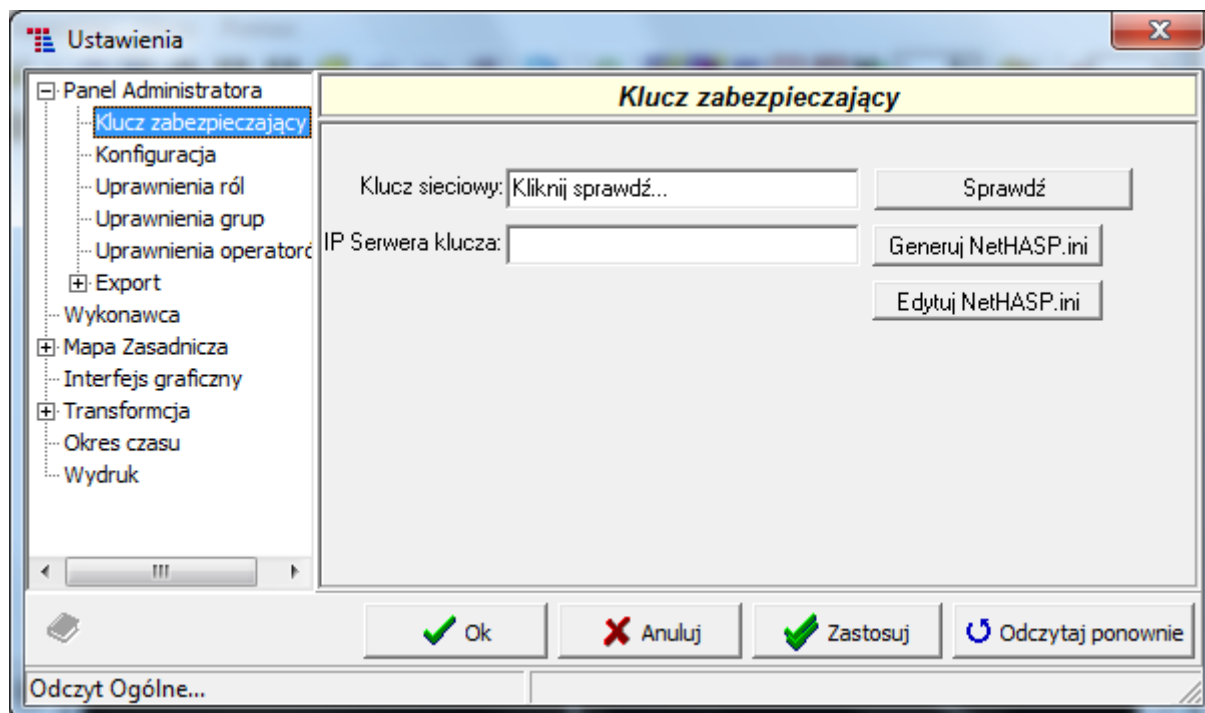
Ustawienia

Panel Administratora
Klucz zabezpieczający
Konfiguracja
Uprawnienia ról
Uprawnienia grup
Uprawnienia operatoró
Export
Wykonawca
Mapa Zasadnicza
Interfejs graficzny
Transformcja
Okres czasu
Wydruk

Klucz zabezpieczający

Klucz sieciowy: Kliknij sprawdź...
Sprawdź
IP Serwera klucza:
Generuj NetHASP.ini
Edytuj NetHASP.ini

Ok
Anuluj
Zastosuj
Odczytaj ponownie

Odczyt Ogólne...